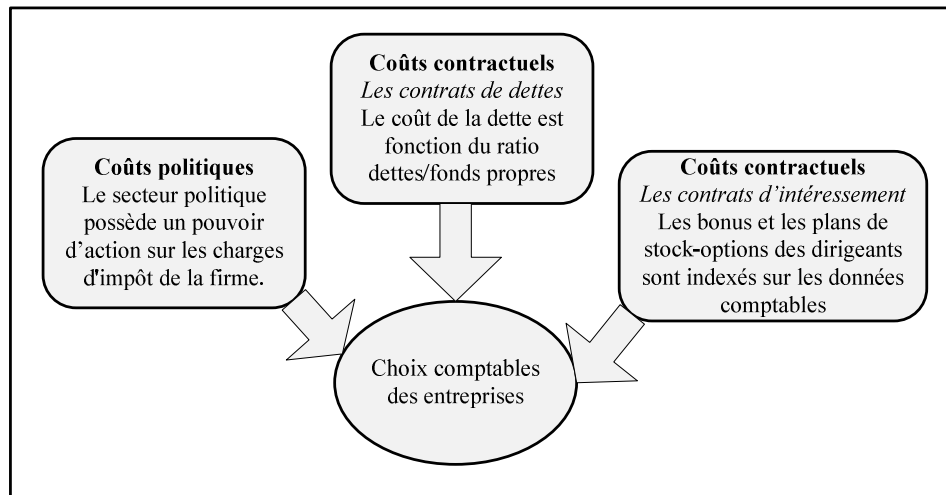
Coûts contractuels
Les contrats de dettes
Le coût de la dette est fonction du ratio dettes/fonds propres

Coûts politiques
Le secteur politique possède un pouvoir d'action sur les charges d'impôt de la firme.

Coûts contractuels
Les contrats d'intéressement
Les bonus et les plans de stock-options des dirigeants sont indexés sur les données comptables

Choix comptables des entreprises